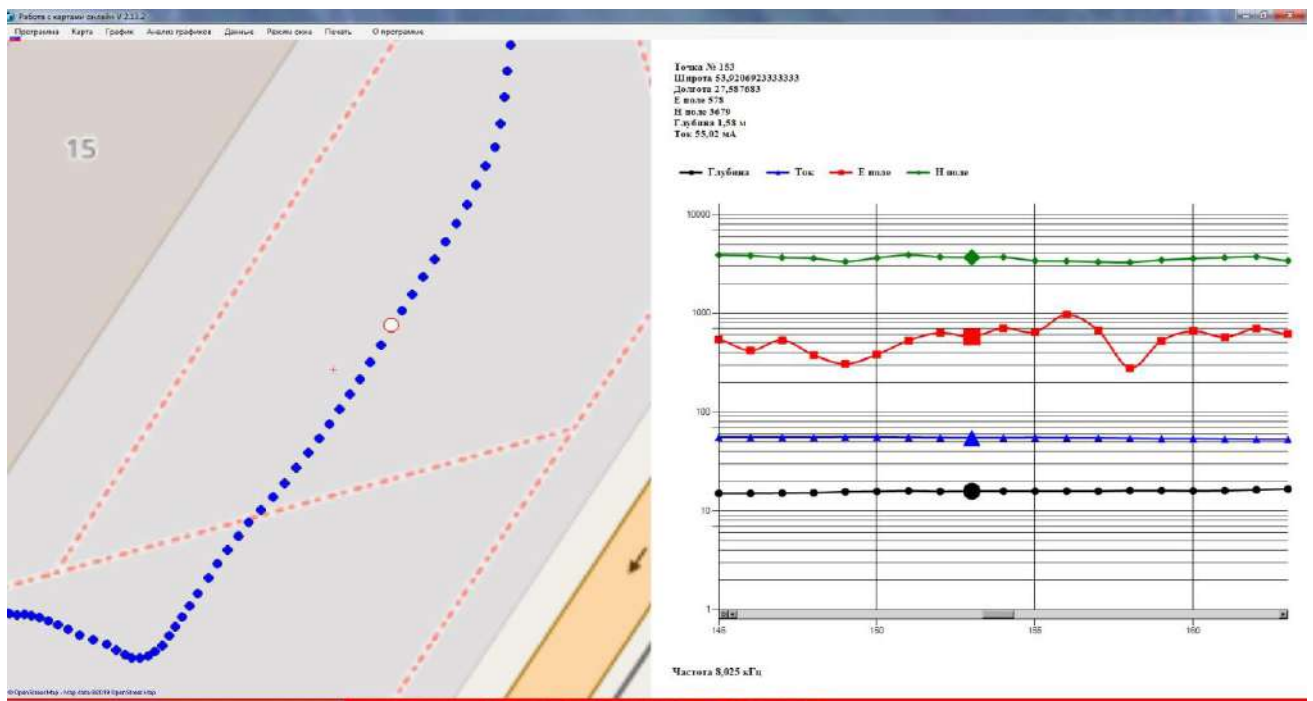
Работа с картами онлайн V 2.13.2

Программа Карта График Анализ графиков Данные Режим окна Печать О программе

15

©OpenStreetMap - http://osm.org ©OpenStreetMap

Точка № 153
Широта 53,9206923333333
Долгота 27,587683
E поле 578
H поле 3679
Глубина 1,58 м
Ток 55,02 мА

Глубина Ток E поле H поле

10000
1000
100
10
1

145 150 155 160

Частота 8,025 кГц